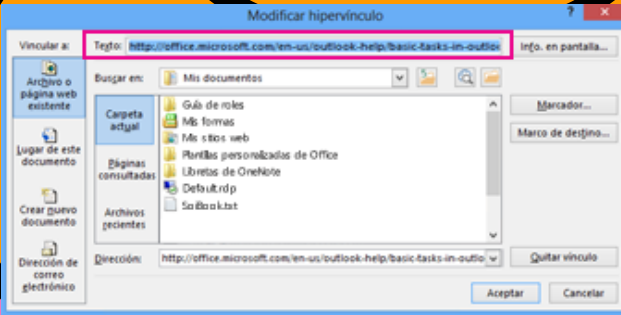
Modificar hipervínculo

?

Vincular a:

Texto: http://office.microsoft.com/en-us/outlook-help/basic-tasks-in-outlo

Info. en pantalla...

Archivo o página web existente

Lugar de este documento

Crear nuevo documento

Dirección de correo electrónico

Buscar en: Mis documentos

Carpeta actual

Páginas consultadas

Archivos recientes

Guía de roles

Mis formas

Mis sitios web

Plantillas personalizadas de Office

Libretas de OneNote

Default.rdp

SciBook.txt

Marcador...

Marco de destino...

Dirección: http://office.microsoft.com/en-us/outlook-help/basic-tasks-in-outlo

Quitar vínculo

Aceptar

Cancelar